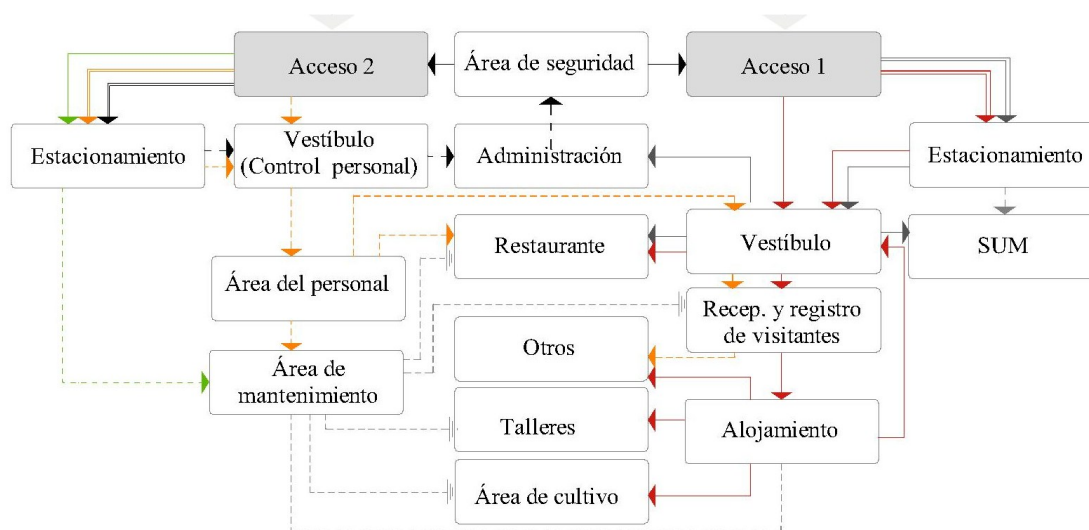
Acceso 2
Área de seguridad
Acceso 1
Estacionamiento
Vestíbulo (Control personal)
Administración
Estacionamiento
Restaurante
Vestíbulo
SUM
Área del personal
Recep. y registro de visitantes
Otros
Área de mantenimiento
Talleres
Alojamiento
Área de cultivo